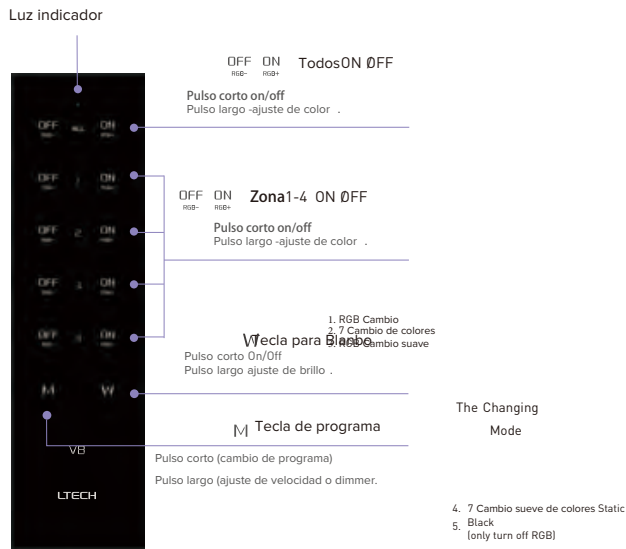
Luz indicador

OFF RGB- ON RGB+ TodosON /OFF

Pulso corto on/off
Pulso largo -ajuste de color .

OFF ALL ON
OFF 1 ON
OFF 2 ON
OFF 3 ON
OFF 4 ON
M W

OFF RGB- ON RGB+ Zona1-4 ON /OFF

Pulso corto on/off
Pulso largo -ajuste de color .

1. RGB Cambio
2. 7 Cambio de colores
3. RGB Cambio suave

W Tecla para Blanco
Pulso corto On/Off
Pulso largo ajuste de brillo .

The Changing Mode

M Tecla de programa

VB

Pulso corto (cambio de programa)

Pulso largo (ajuste de velocidad o dimmer.

LTECH

4. 7 Cambio sueve de colores Static
5. Black
(only turn off RGB)